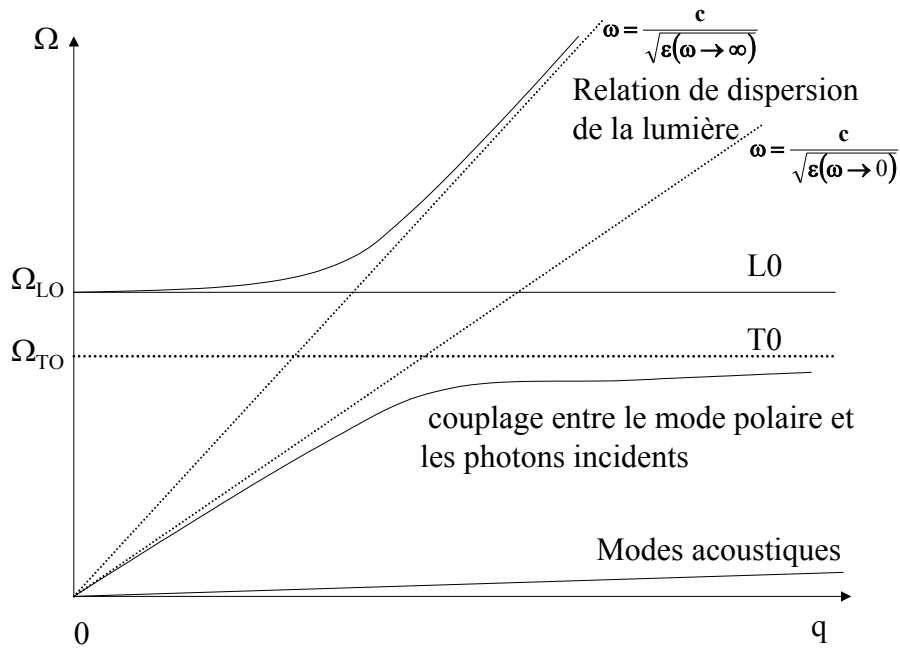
$\Omega$

$\omega = \frac{c}{\sqrt{\varepsilon(\omega \to \infty)}}$

Relation de dispersion de la lumière

$\omega = \frac{c}{\sqrt{\varepsilon(\omega \to 0)}}$

$\Omega_{LO}$

L0

$\Omega_{TO}$

T0

couplage entre le mode polaire et les photons incidents

Modes acoustiques

0

q